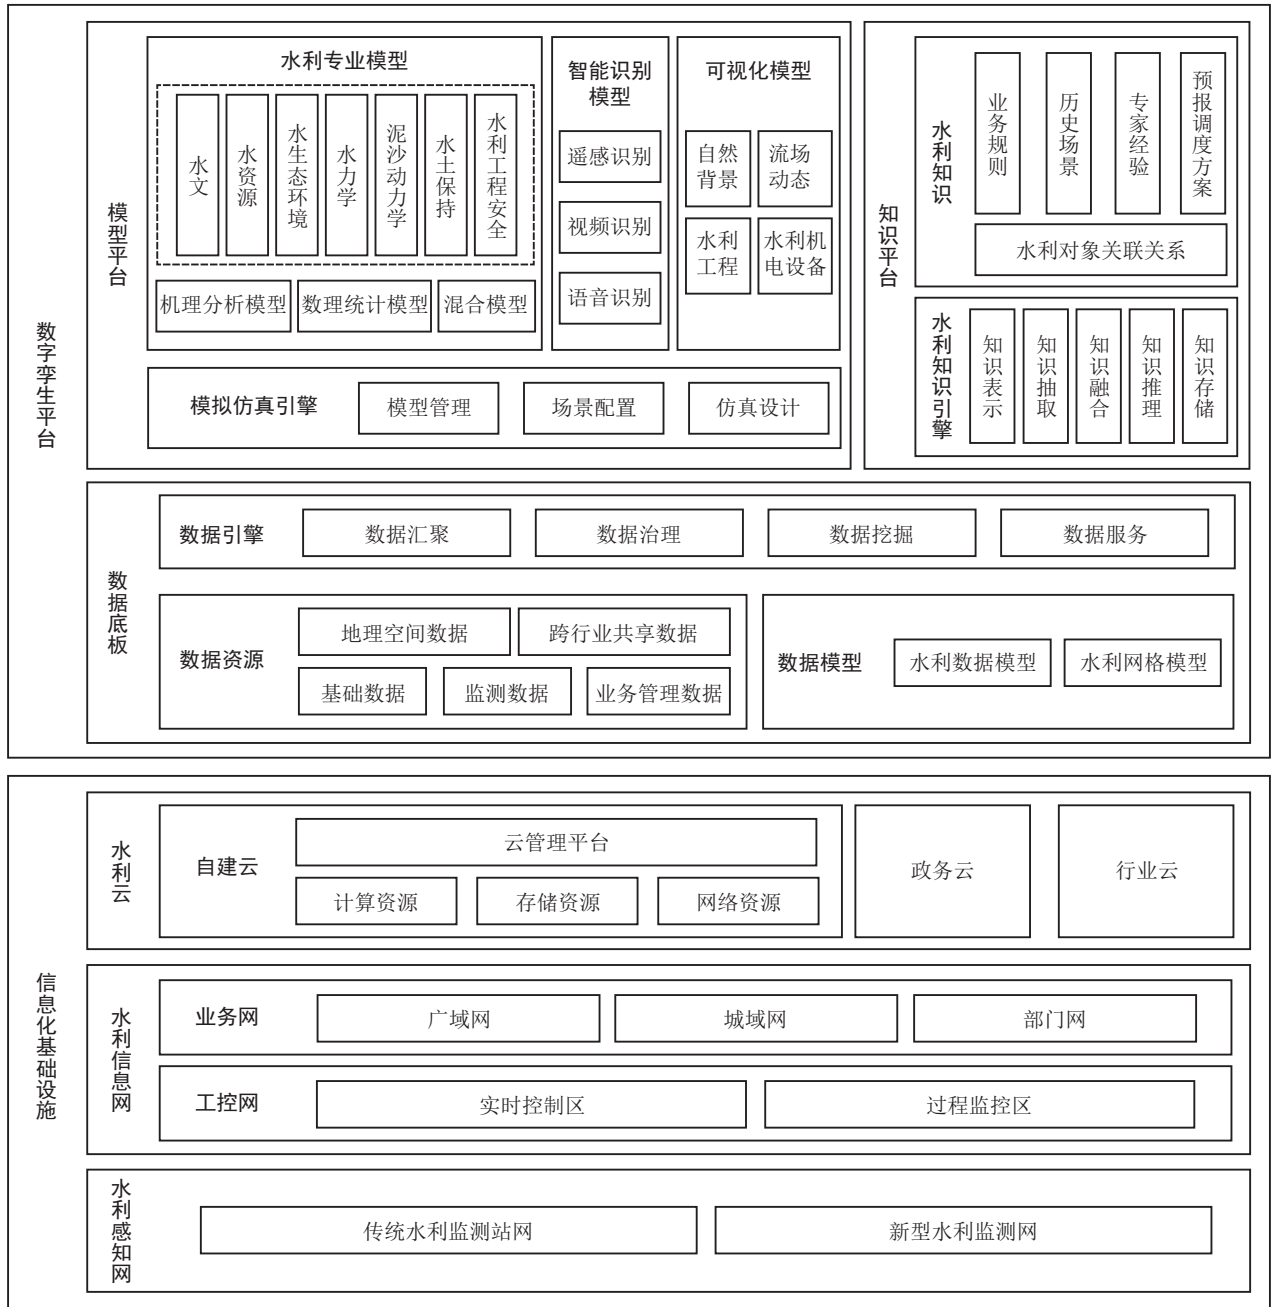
数字孪生平台

模型平台

水利专业模型

水文
水资源
水生态环境
水力学
泥沙动力学
水土保持
水利工程安全

机理分析模型
数理统计模型
混合模型

智能识别模型

遥感识别
视频识别
语音识别

可视化模型

自然背景
流场动态
水利工程
水利机电设备

模拟仿真引擎
模型管理
场景配置
仿真设计

知识平台

水利知识

业务规则
历史场景
专家经验
预报调度方案
水利对象关联关系

水利知识引擎

知识表示
知识抽取
知识融合
知识推理
知识存储

数据底板

数据引擎
数据汇聚
数据治理
数据挖掘
数据服务

数据资源
地理空间数据
跨行业共享数据
基础数据
监测数据
业务管理数据

数据模型
水利数据模型
水利网格模型

信息化基础设施

水利云

自建云
云管理平台
计算资源
存储资源
网络资源

政务云
行业云

水利信息网

业务网
广域网
城域网
部门网

工控网
实时控制区
过程监控区

水利感知网
传统水利监测站网
新型水利监测网